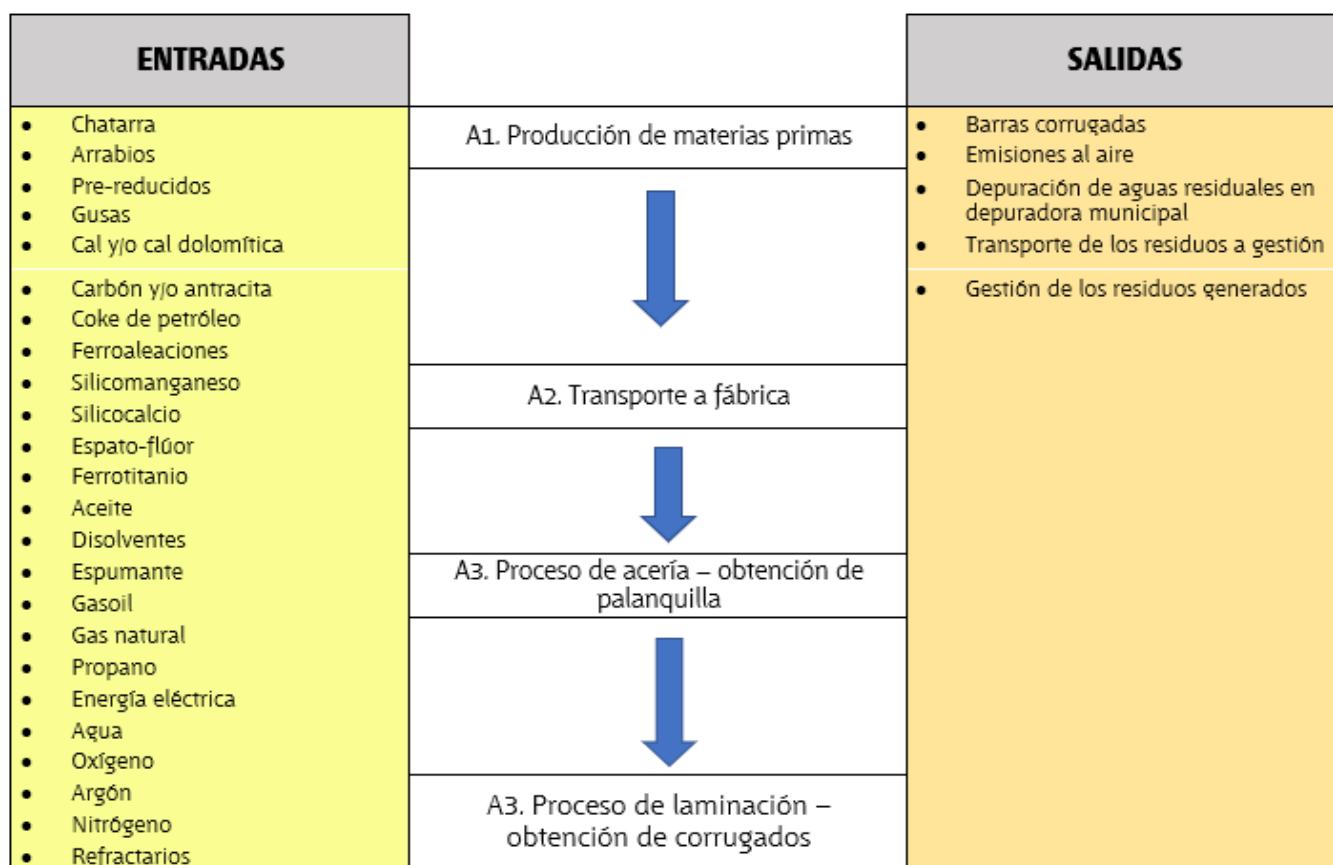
ENTRADAS

- Chatarra
- Arrabios
- Pre-reducidos
- Gusas
- Cal y/o cal dolomítica

- Carbón y/o antracita
- Coke de petróleo
- Ferroaleaciones
- Silicomanganeso
- Silicocalcio
- Espato-flúor
- Ferrotitanio
- Aceite
- Disolventes
- Espumante
- Gasoil
- Gas natural
- Propano
- Energía eléctrica
- Agua
- Oxígeno
- Argón
- Nitrógeno
- Refractarios

A1. Producción de materias primas

A2. Transporte a fábrica

A3. Proceso de acería – obtención de palanquilla

A3. Proceso de laminación – obtención de corrugados

SALIDAS

- Barras corrugadas
- Emisiones al aire
- Depuración de aguas residuales en depuradora municipal
- Transporte de los residuos a gestión

- Gestión de los residuos generados